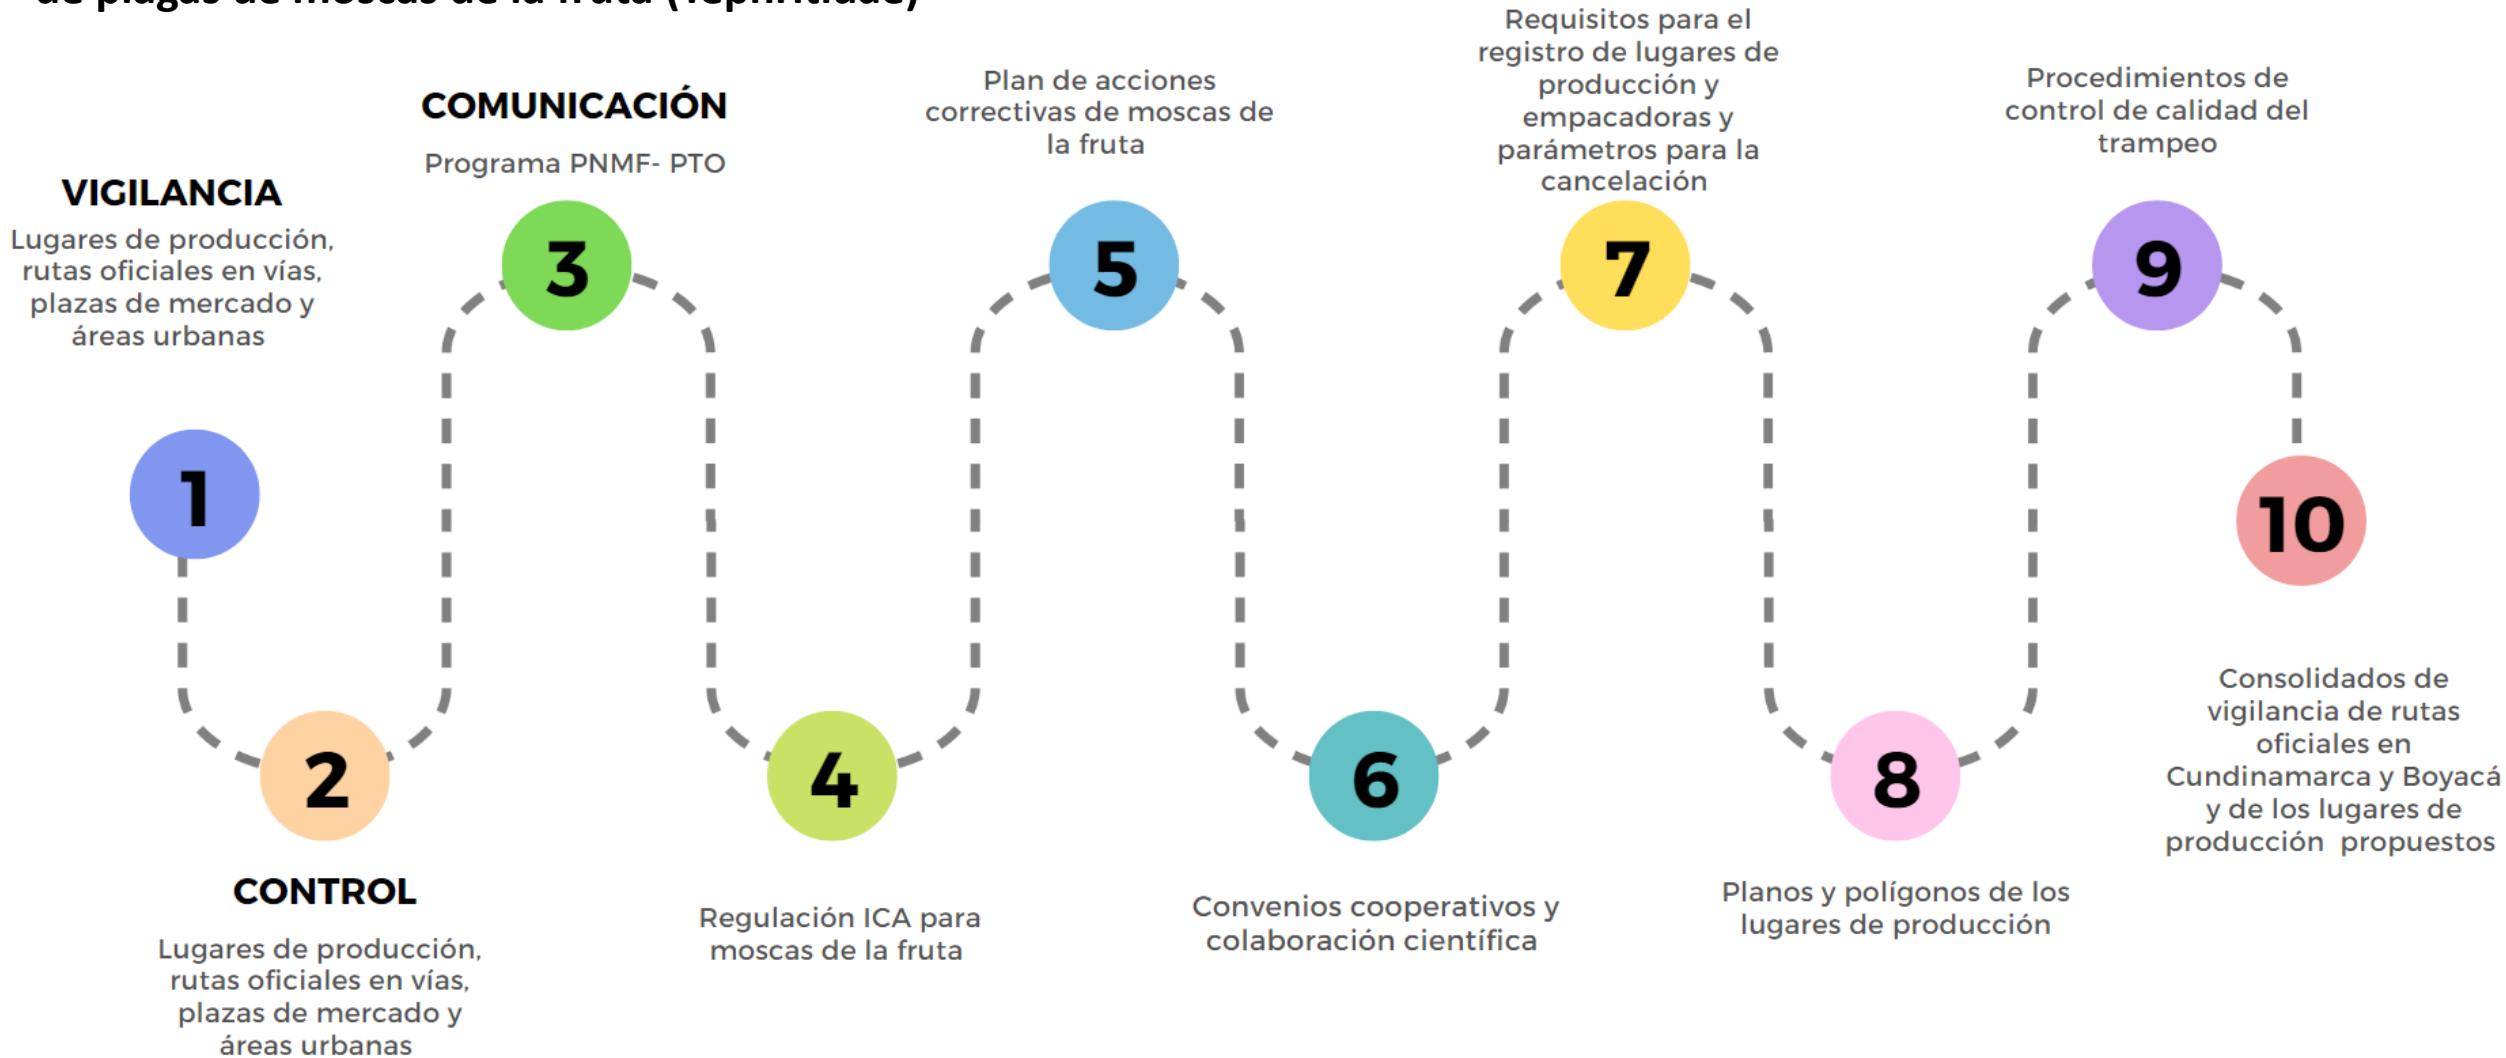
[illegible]

VIGILANCIA
Lugares de producción, rutas oficiales en vías, plazas de mercado y áreas urbanas

1

2

CONTROL
Lugares de producción, rutas oficiales en vías, plazas de mercado y áreas urbanas

COMUNICACIÓN
Programa PNMF- PTO

3

4

Regulación ICA para moscas de la fruta

Plan de acciones correctivas de moscas de la fruta

5

6

Convenios cooperativos y colaboración científica

Requisitos para el registro de lugares de producción y empacadoras y parámetros para la cancelación

7

8

Planos y polígonos de los lugares de producción

Procedimientos de control de calidad del trampeo

9

10

Consolidados de vigilancia de rutas oficiales en Cundinamarca y Boyacá y de los lugares de producción propuestos